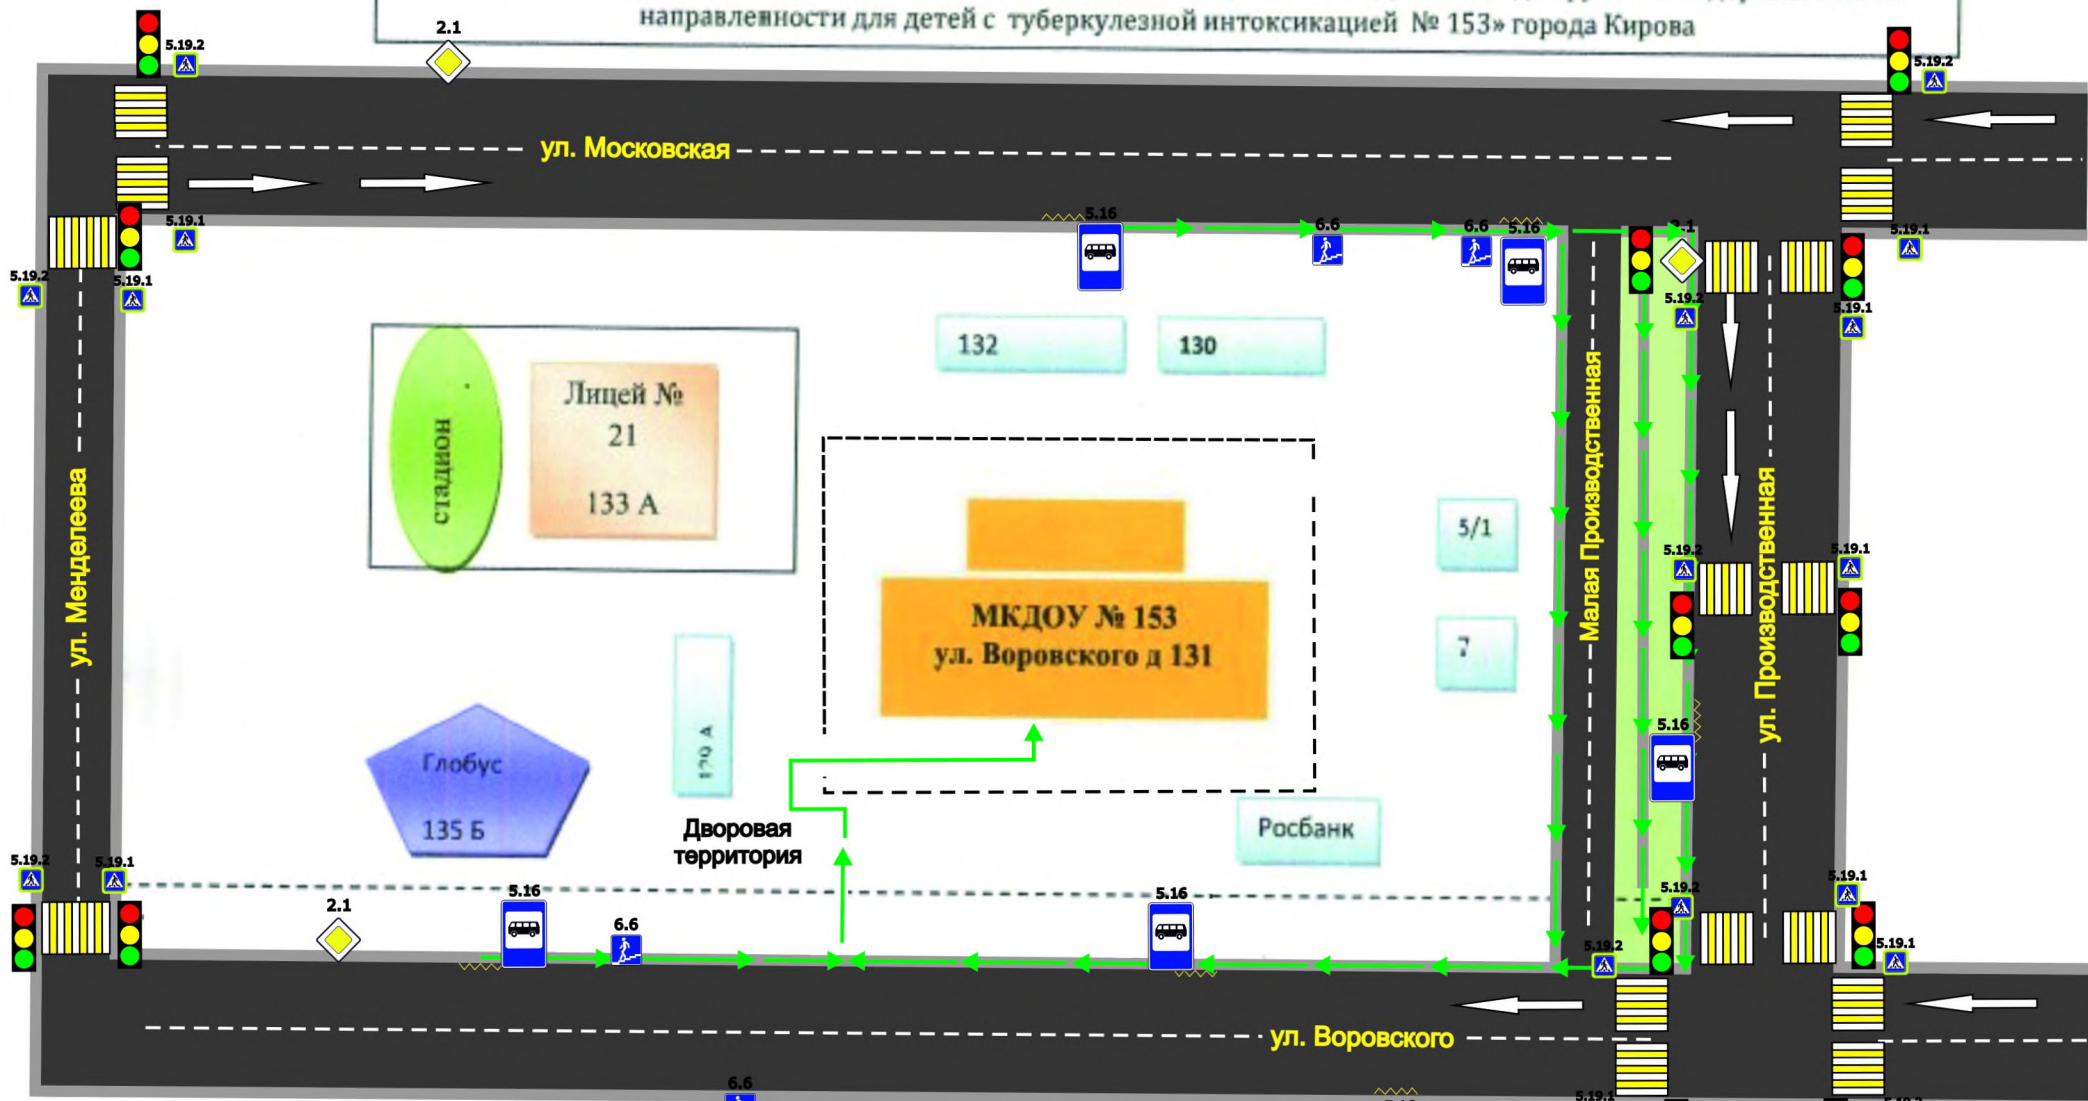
направленности для детей с туберкулезной интоксикацией № 153» города Кирова

2.1
5.19.2
5.19.2
ул. Московская
5.19.1
5.19.2
5.19.1
5.16
6.6
6.6
5.16
2.1
5.19.1
5.19.2
5.19.1
132
130
стадион
Лицей № 21
133 А
5/1
Малая Производственная
ул. Производственная
ул. Менделеева
5.19.2
5.19.1
МКДОУ № 153
ул. Воровского д 131
7
5.16
Глобус
135 Б
120 А
Дворовая территория
Росбанк
5.19.2
5.19.1
2.1
5.16
6.6
5.16
5.19.2
5.19.1
5.19.2
5.19.1
ул. Воровского
6.6